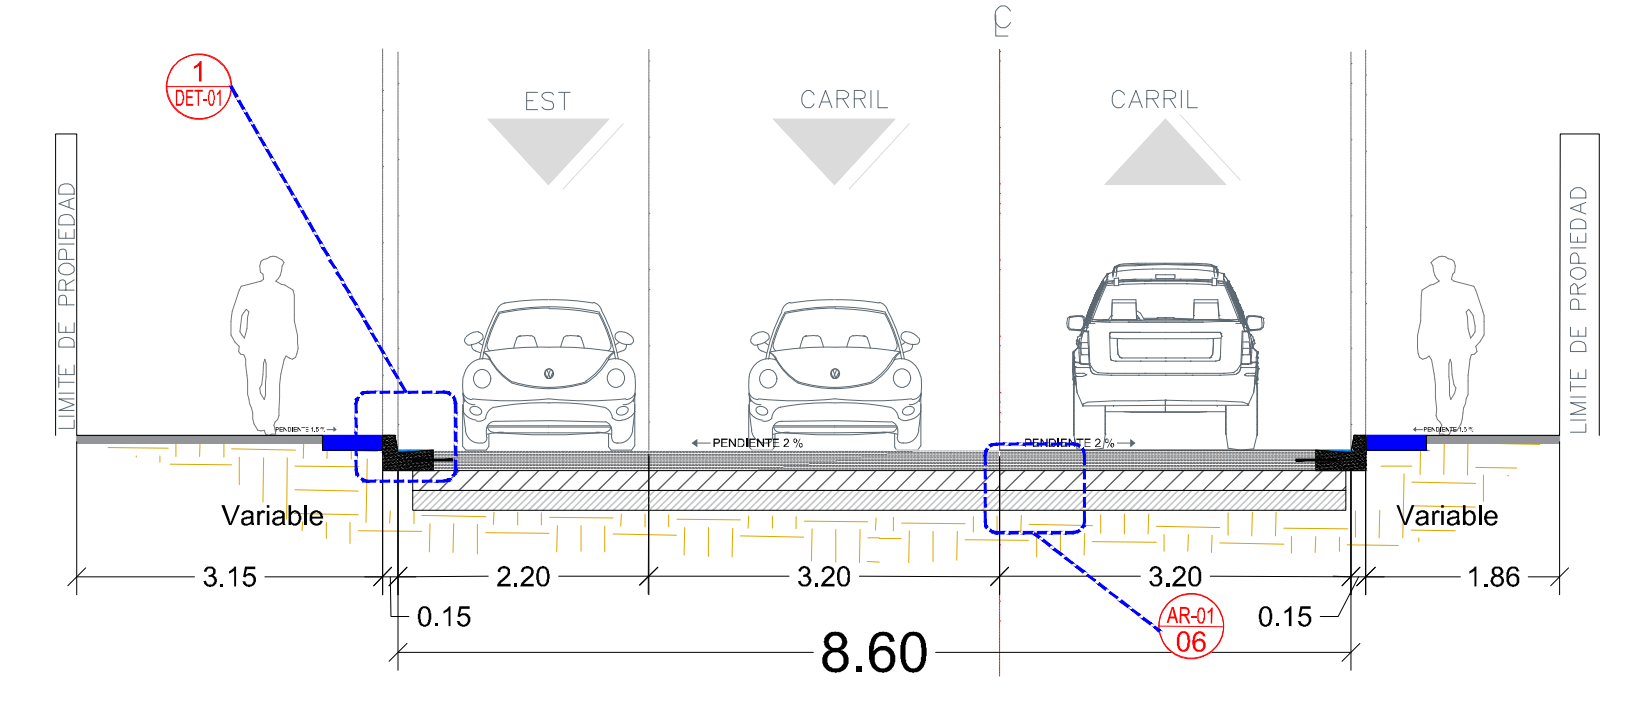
℄

1
DET-01

EST

CARRIL

CARRIL

LIMITE DE PROPIEDAD

LIMITE DE PROPIEDAD

PENDIENTE 1.5 %

← PENDIENTE 2 %

PENDIENTE 2 % →

← PENDIENTE 1.5 %

Variable

Variable

3.15

2.20

3.20

3.20

1.86

0.15

0.15

AR-01
06

8.60